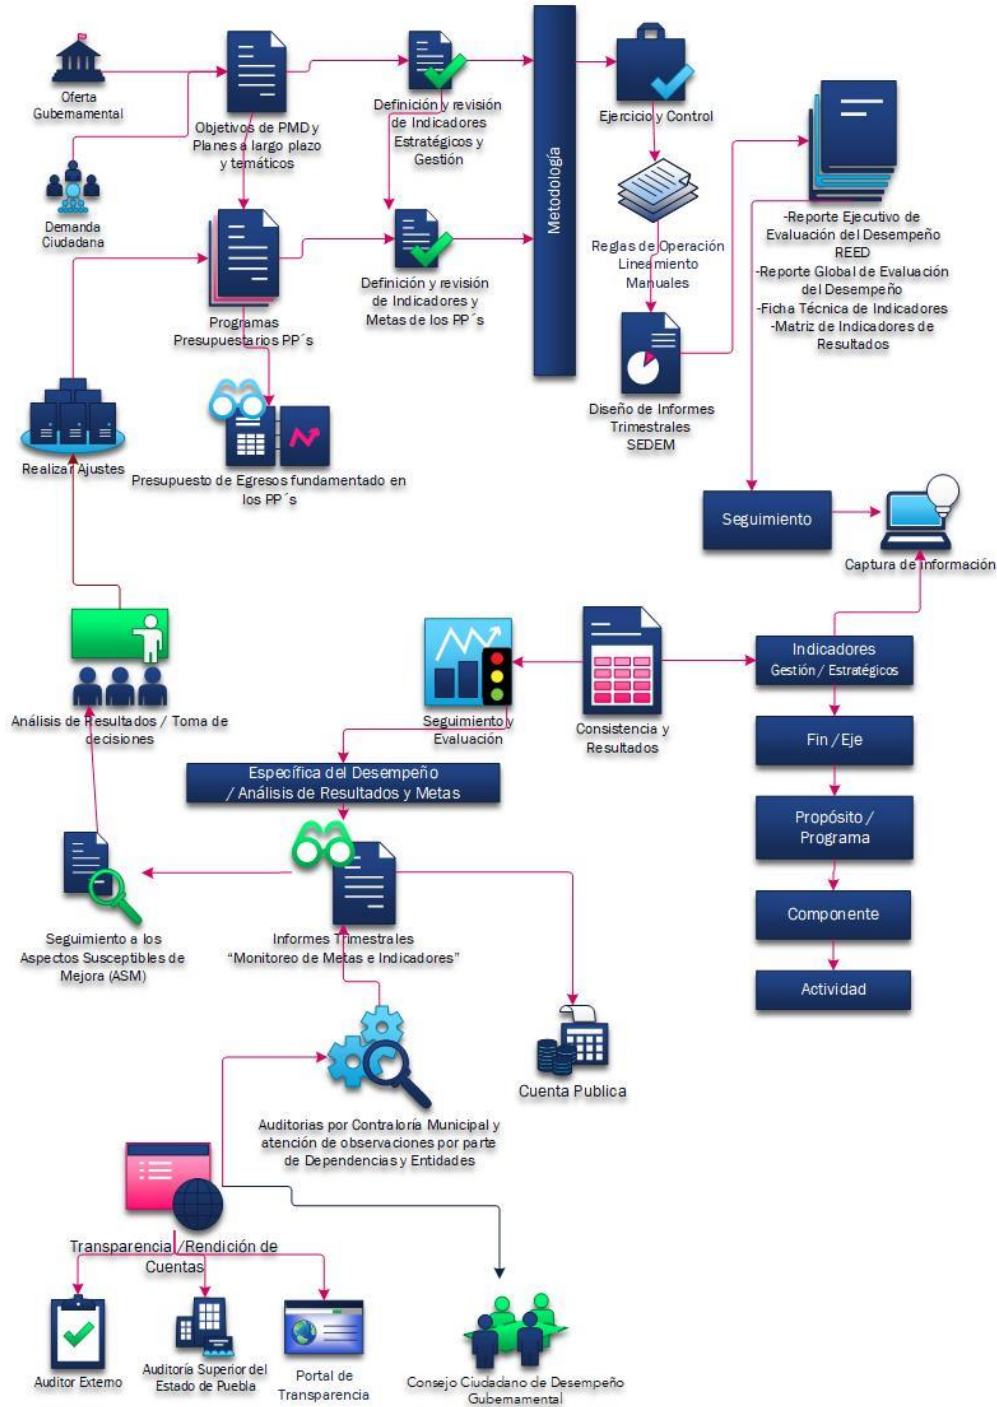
Oferta Gubernamental

Demanda Ciudadana

Objetivos de PMD y Planes a largo plazo y temáticos

Definición y revisión de Indicadores Estratégicos y Gestión

Metodología

Ejercicio y Control

Programas Presupuestarios PP´s

Definición y revisión de Indicadores y Metas de los PP´s

Reglas de Operación Lineamiento Manuales

-Reporte Ejecutivo de Evaluación del Desempeño REED
-Reporte Global de Evaluación del Desempeño
-Ficha Técnica de Indicadores
-Matriz de Indicadores de Resultados

Diseño de Informes Trimestrales SEDEM

Realizar Ajustes

Presupuesto de Egresos fundamentado en los PP´s

Seguimiento

Captura de Información

Análisis de Resultados / Toma de decisiones

Seguimiento y Evaluación

Consistencia y Resultados

Indicadores Gestión / Estratégicos

Fin / Eje

Específica del Desempeño / Análisis de Resultados y Metas

Propósito / Programa

Componente

Actividad

Seguimiento a los Aspectos Susceptibles de Mejora (ASM)

Informes Trimestrales "Monitoreo de Metas e Indicadores"

Cuenta Publica

Auditorias por Contraloría Municipal y atención de observaciones por parte de Dependencias y Entidades

Transparencia /Rendición de Cuentas

Auditor Externo

Auditoría Superior del Estado de Puebla

Portal de Transparencia

Consejo Ciudadano de Desempeño Gubernamental